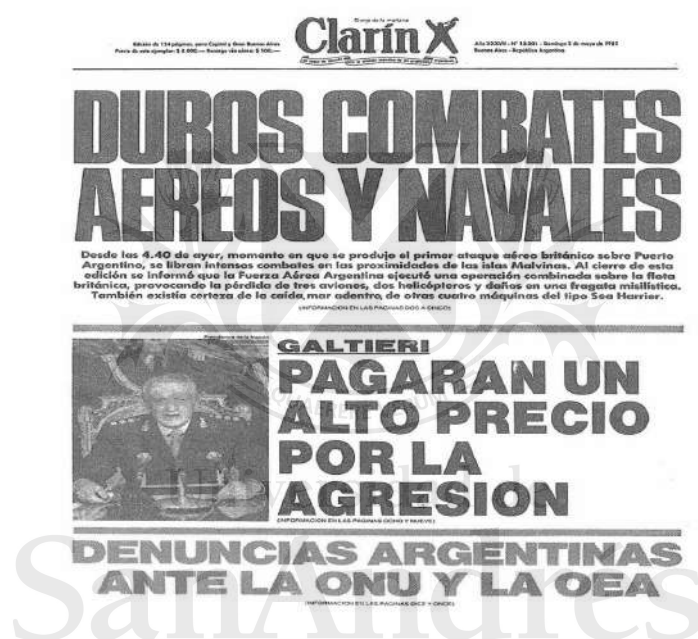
El viaje de la mañana

Clarín

Edición de 134 páginas, para Capital y Gran Buenos Aires
Precio de este ejemplar: $ 4.000.— Recargo vía aérea: $ 500.—

Año XXXVII - Nº 13.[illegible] - Domingo 2 de mayo de 1982
Buenos Aires - República Argentina

DUROS COMBATES AEREOS Y NAVALES

Desde las 4.40 de ayer, momento en que se produjo el primer ataque aéreo británico sobre Puerto Argentino, se libran intensos combates en las proximidades de las islas Malvinas. Al cierre de esta edición se informó que la Fuerza Aérea Argentina ejecutó una operación combinada sobre la flota británica, provocando la pérdida de tres aviones, dos helicópteros y daños en una fragata misilística. También existía certeza de la caída, mar adentro, de otras cuatro máquinas del tipo Sea Harrier.

(INFORMACION EN LAS PAGINAS DOS A CINCO)

Presidencia de la Nación

GALTIERI

PAGARAN UN ALTO PRECIO POR LA AGRESION

(INFORMACION EN LAS PAGINAS OCHO Y NUEVE)

DENUNCIAS ARGENTINAS ANTE LA ONU Y LA OEA

(INFORMACION EN LAS PAGINAS DIEZ Y ONCE)

SanAndres